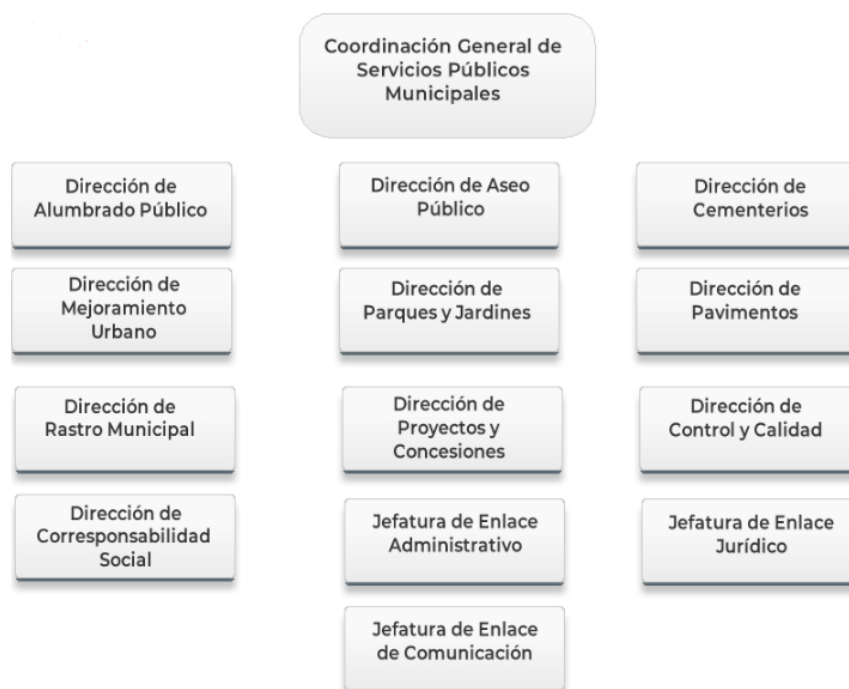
Coordinación General de Servicios Públicos Municipales

Dirección de Alumbrado Público

Dirección de Aseo Público

Dirección de Cementerios

Dirección de Mejoramiento Urbano

Dirección de Parques y Jardines

Dirección de Pavimentos

Dirección de Rastro Municipal

Dirección de Proyectos y Concesiones

Dirección de Control y Calidad

Dirección de Corresponsabilidad Social

Jefatura de Enlace Administrativo

Jefatura de Enlace Jurídico

Jefatura de Enlace de Comunicación